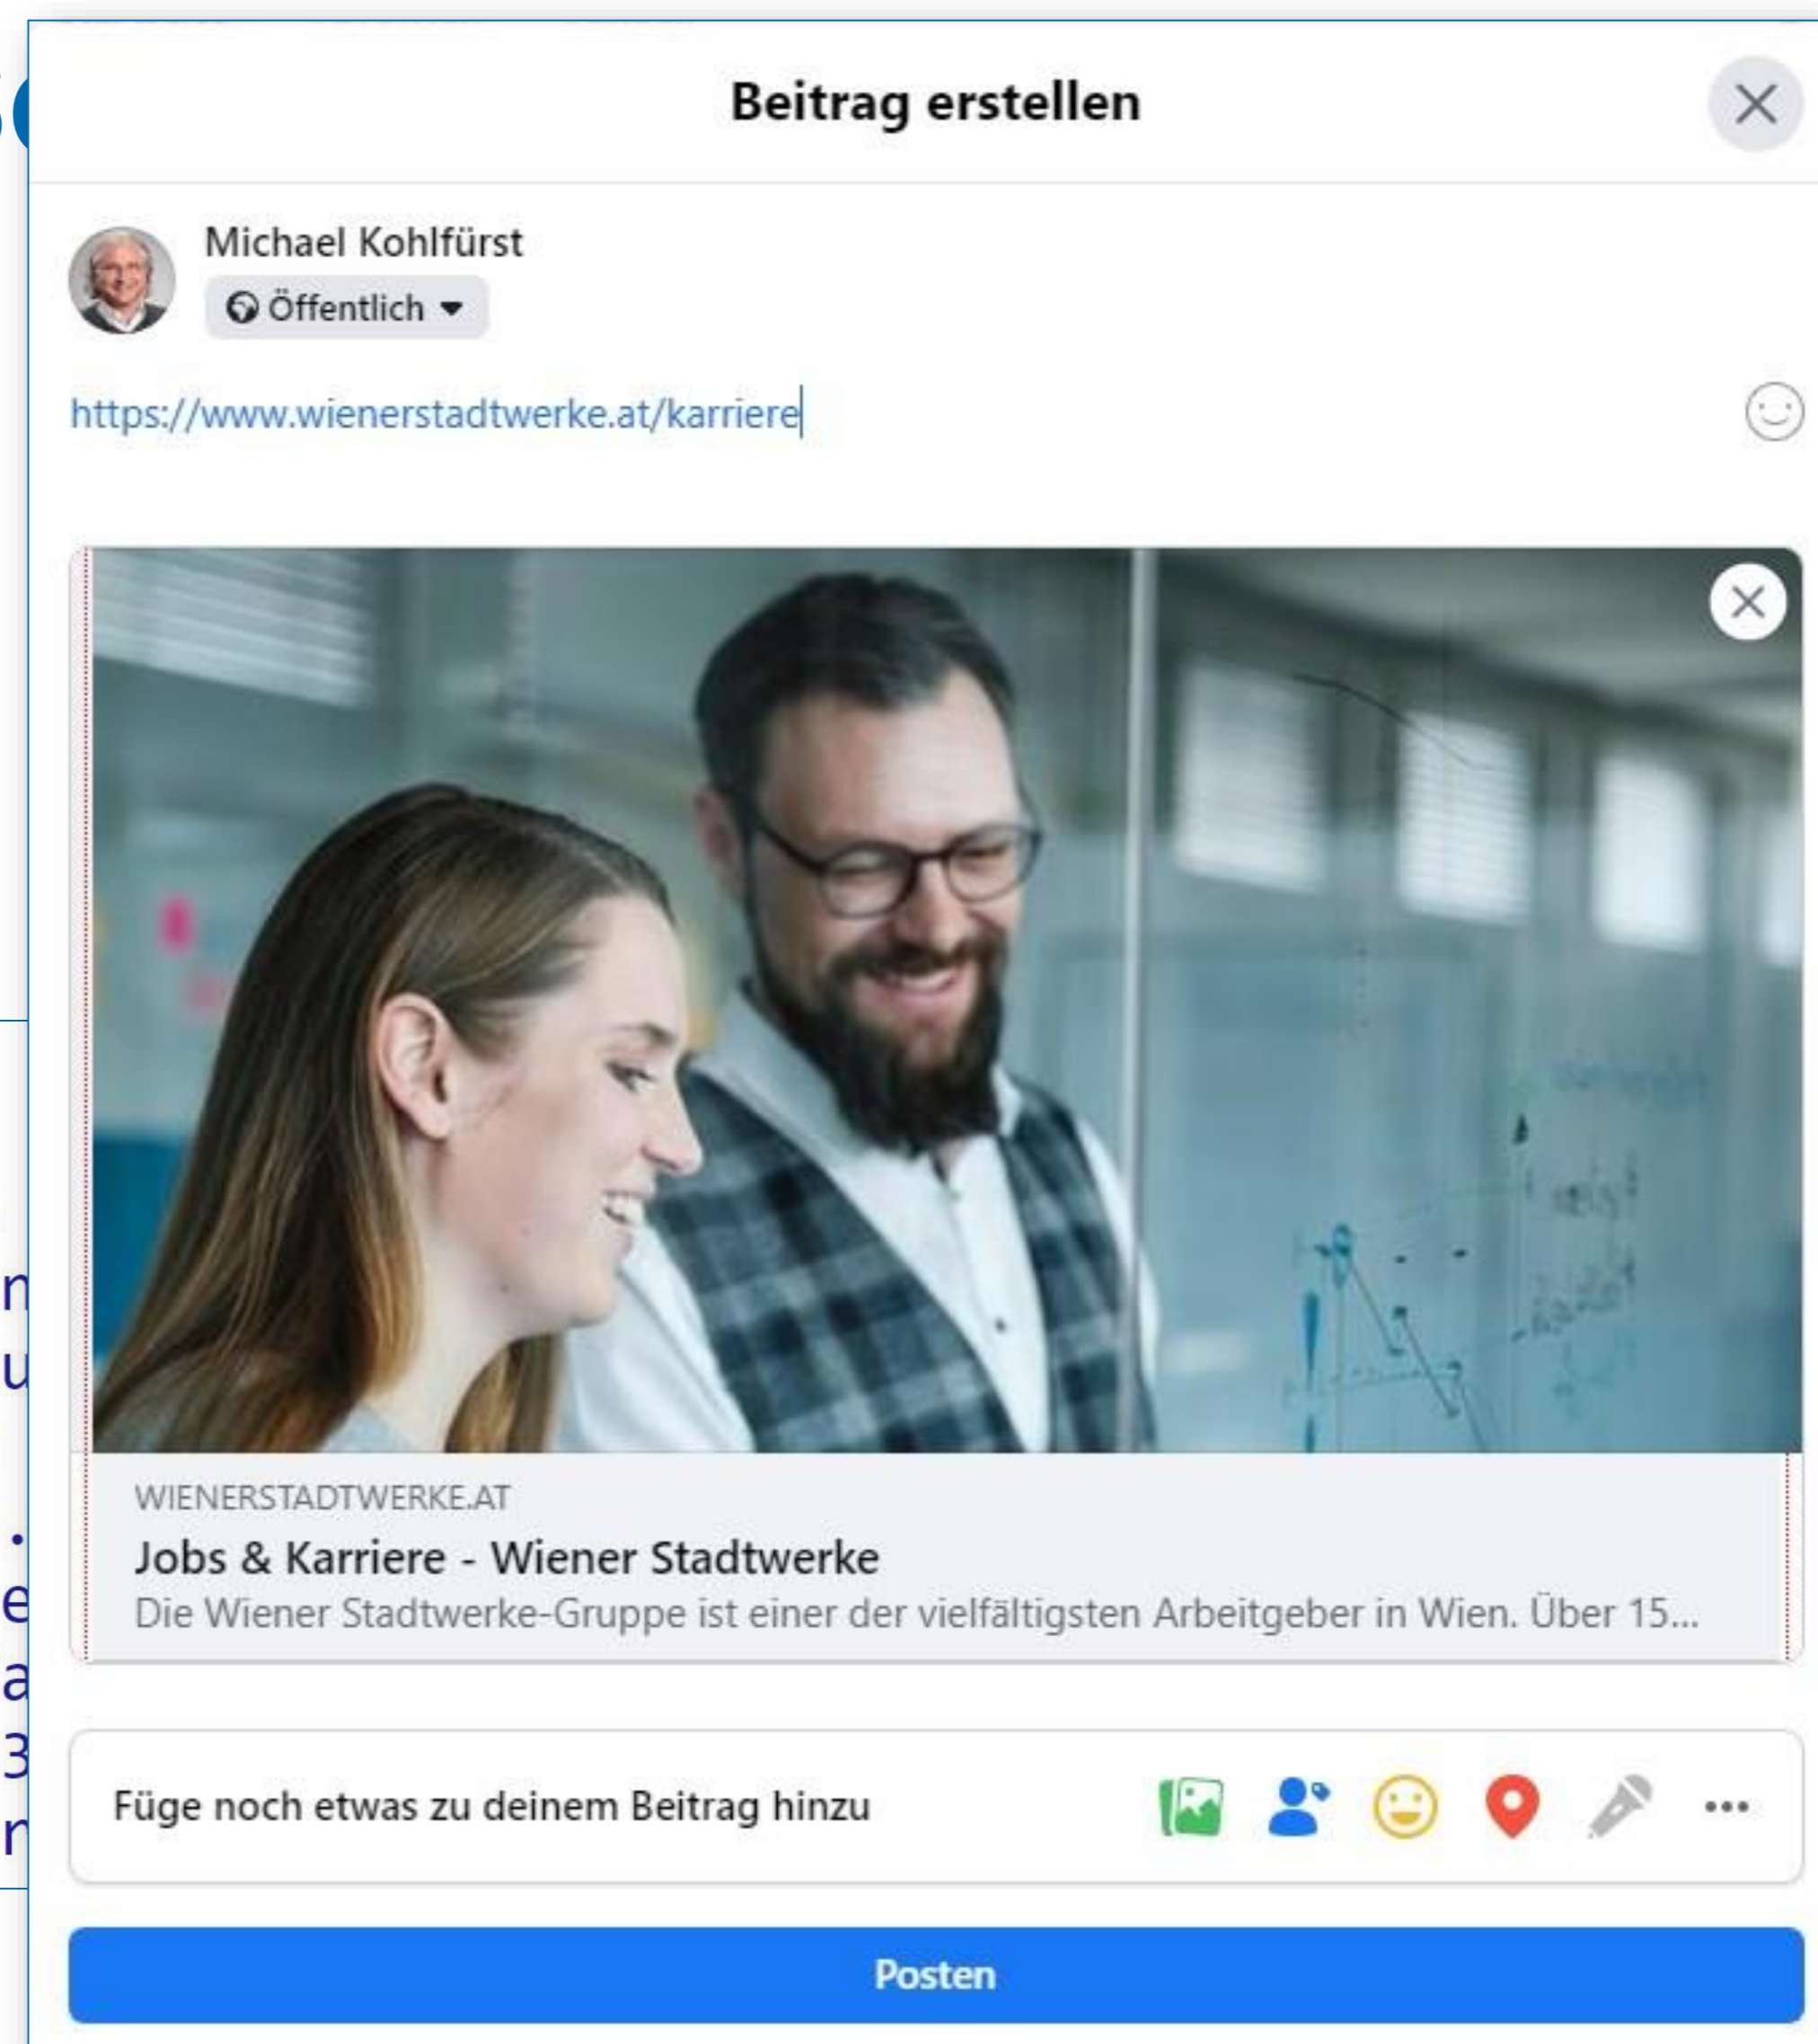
Beitrag erstellen

Michael Kohlfürst
Öffentlich

https://www.wienerstadtwerke.at/karriere

WIENERSTADTWERKE.AT
Jobs & Karriere - Wiener Stadtwerke
Die Wiener Stadtwerke-Gruppe ist einer der vielfältigsten Arbeitgeber in Wien. Über 15...

Füge noch etwas zu deinem Beitrag hinzu

Posten